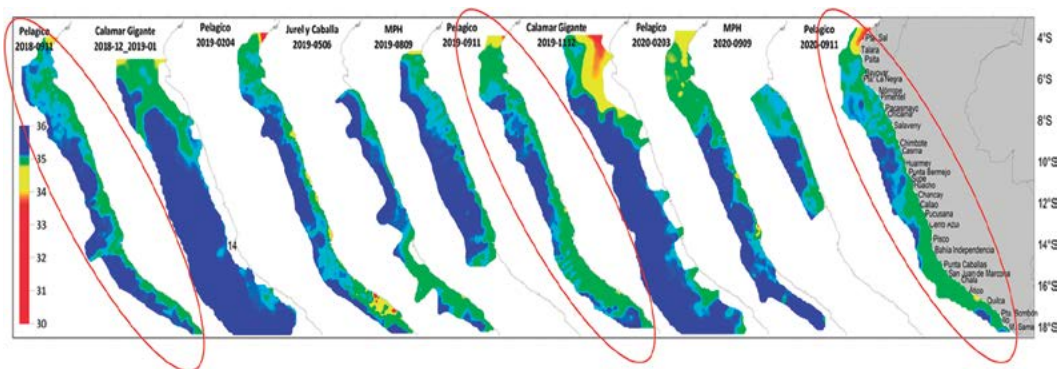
Pelagico 2018-0911

Calamar Gigante 2018-12_2019-01

Pelagico 2019-0204

Jurel y Caballa 2019-0506

MPH 2019-0809

Pelagico 2019-0911

Calamar Gigante 2019-1112

Pelagico 2020-0203

MPH 2020-0909

Pelagico 2020-0911

36
35
34
33
32
31
30

14

Pta. Sal
Talara
Paita
Sechura
Pta. La Negra
Mórrope
Pimentel
Pacasmayo
Chicama
Salaverry
Chimbote
Casma
Huarmey
Punta Bermejo
Supe
Huacho
Chancay
Callao
Pucusana
Cerro Azul
Pisco
Bahía Independencia
Punta Caballas
San Juan de Marcona
Chala
Atico
Quilca
Pta. Bombón
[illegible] Sama

4°S
6°S
8°S
10°S
12°S
14°S
16°S
18°S